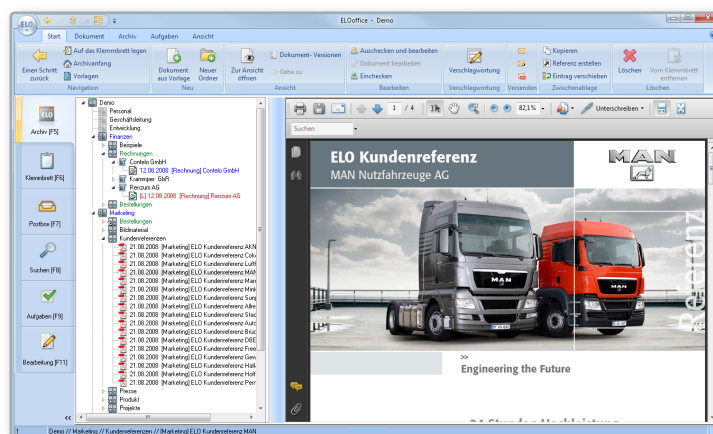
ELOoffice - Demo

Start Dokument Archiv Aufgaben Ansicht

Einen Schritt zurück
Auf das Klemmbrett legen
Archivanfang
Vorlagen
Navigation
Dokument aus Vorlage
Neuer Ordner
Neu
Zur Ansicht öffnen
Dokument- Versionen
Gehe zu
Ansicht
Auschecken und bearbeiten
Dokument bearbeiten
Einchecken
Bearbeiten
Verschlagwortung
Verschlagwortung
Versenden
Kopieren
Referenz erstellen
Eintrag verschieben
Zwischenablage
Löschen
Vom Klemmbrett entfernen
Löschen

Archiv [F5]
Klemmbrett [F6]
Postbox [F7]
Suchen [F8]
Aufgaben [F9]
Bearbeitung [F11]

Demo
Personal
Geschäftsleitung
Entwicklung
Finanzen
Beispiele
Rechnungen
Contelo GmbH
12.08.2008 [Rechnung] Contelo GmbH
Krammper GbR
Renzum AG
[L] 12.08.2008 [Rechnung] Renzum AG
Bestellungen
Marketing
Bestellungen
Bildmaterial
Kundenreferenzen
21.08.2008 [Marketing] ELO Kundenreferenz AKN
21.08.2008 [Marketing] ELO Kundenreferenz Colo
21.08.2008 [Marketing] ELO Kundenreferenz Luft
21.08.2008 [Marketing] ELO Kundenreferenz MAN
21.08.2008 [Marketing] ELO Kundenreferenz Man
21.08.2008 [Marketing] ELO Kundenreferenz Mink
21.08.2008 [Marketing] ELO Kundenreferenz Sung
21.08.2008 [Marketing] ELO Kundenreferenz Allee
21.08.2008 [Marketing] ELO Kundenreferenz Stad
21.08.2008 [Marketing] ELO Kundenreferenz Auto
21.08.2008 [Marketing] ELO Kundenreferenz Bruc
21.08.2008 [Marketing] ELO Kundenreferenz DBE
21.08.2008 [Marketing] ELO Kundenreferenz Free
21.08.2008 [Marketing] ELO Kundenreferenz Gew
21.08.2008 [Marketing] ELO Kundenreferenz Hafe
21.08.2008 [Marketing] ELO Kundenreferenz Hoff
21.08.2008 [Marketing] ELO Kundenreferenz Pen
Presse
Produkt
Projekte

1 / 4
82,1%
Unterschreiben
Suchen

ELO Kundenreferenz
MAN Nutzfahrzeuge AG
MAN
Referenz
>>
Engineering the Future
24 Stunden Hochleistung

1 Demo // Marketing // Kundenreferenzen // [Marketing] ELO Kundenreferenz MAN